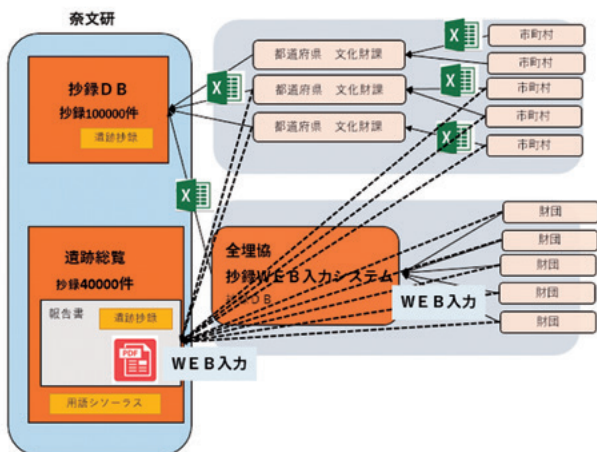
奈文研

抄録ＤＢ
抄録100000件
遺跡抄録

遺跡総覧
抄録40000件
報告書
遺跡抄録
PDF
用語シソーラス

都道府県　文化財課
都道府県　文化財課
都道府県　文化財課

市町村
市町村
市町村
市町村
市町村

全埋協
抄録ＷＥＢ入力システム
ＤＢ

財団
財団
財団
財団
財団

ＷＥＢ入力
ＷＥＢ入力